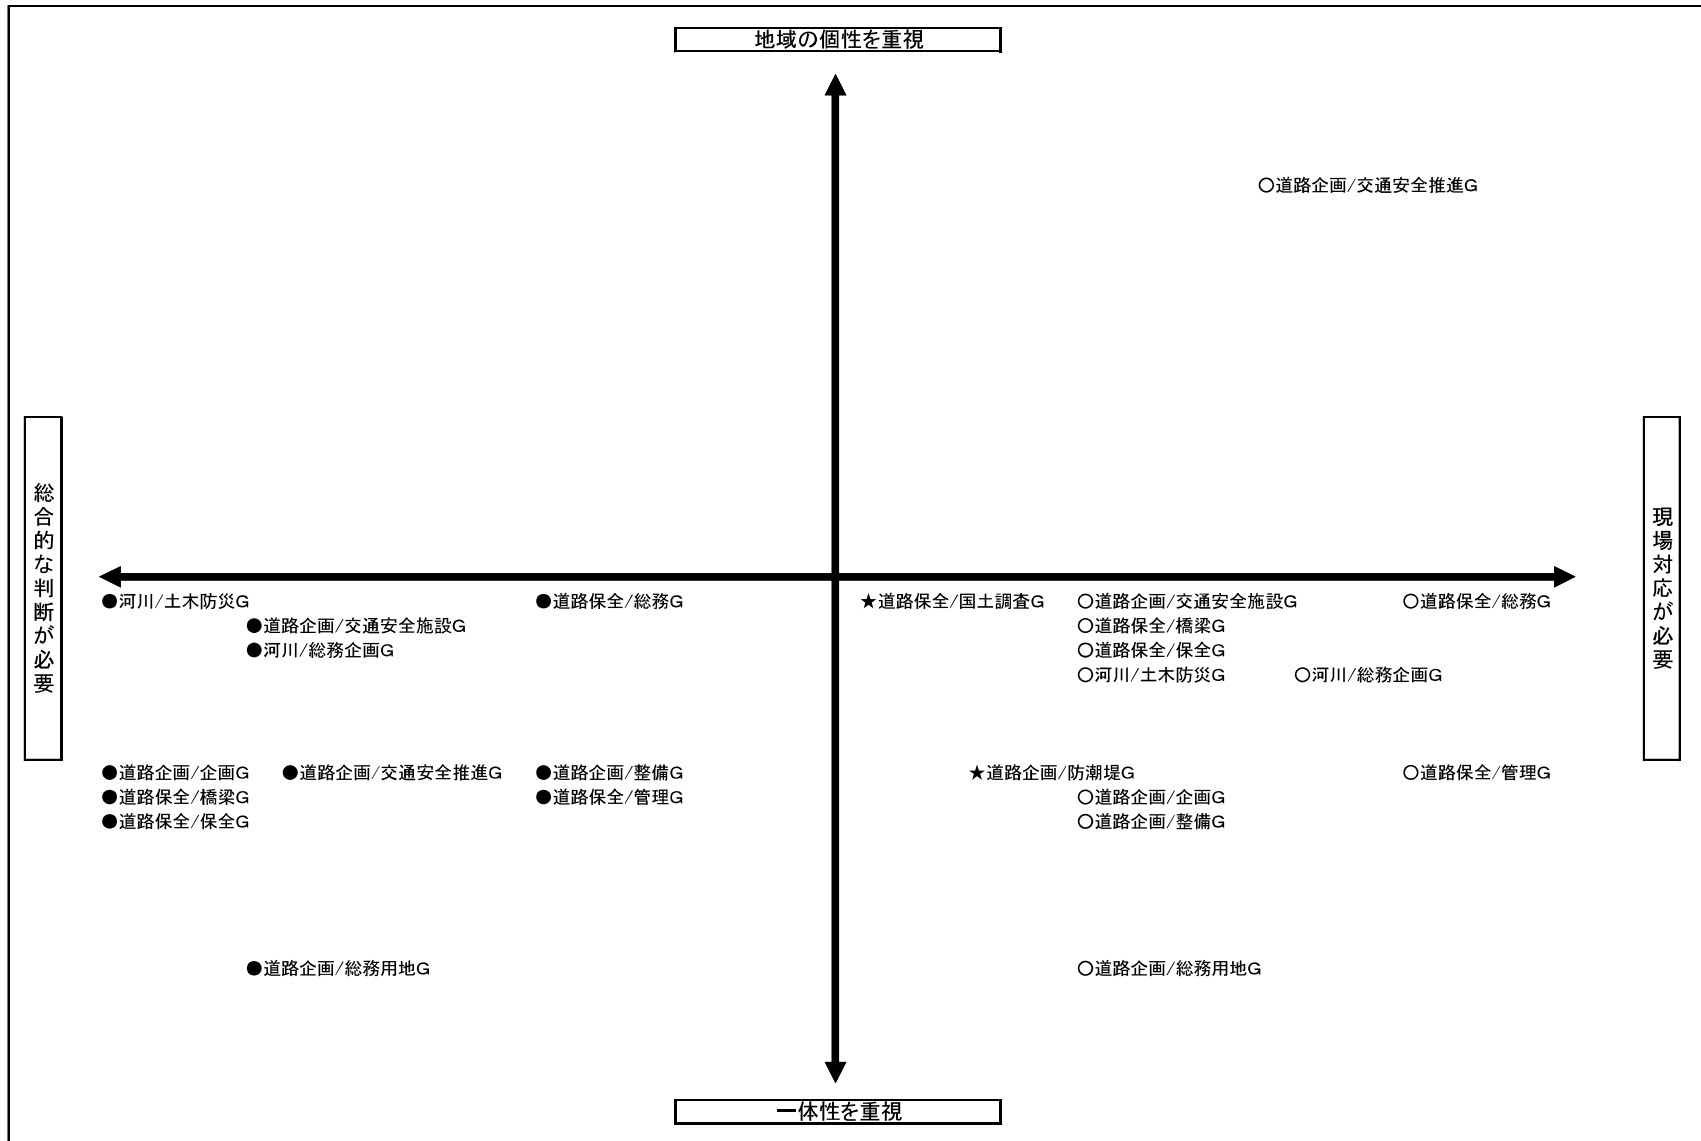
地域の個性を重視

○道路企画/交通安全推進G

総合的な判断が必要

現場対応が必要

●河川/土木防災G
●道路企画/交通安全施設G
●河川/総務企画G

●道路保全/総務G

★道路保全/国土調査G

○道路企画/交通安全施設G
○道路保全/橋梁G
○道路保全/保全G
○河川/土木防災G

○道路保全/総務G

○河川/総務企画G

●道路企画/企画G
●道路保全/橋梁G
●道路保全/保全G

●道路企画/交通安全推進G

●道路企画/整備G
●道路保全/管理G

★道路企画/防潮堤G
○道路企画/企画G
○道路企画/整備G

○道路保全/管理G

●道路企画/総務用地G

○道路企画/総務用地G

一体性を重視